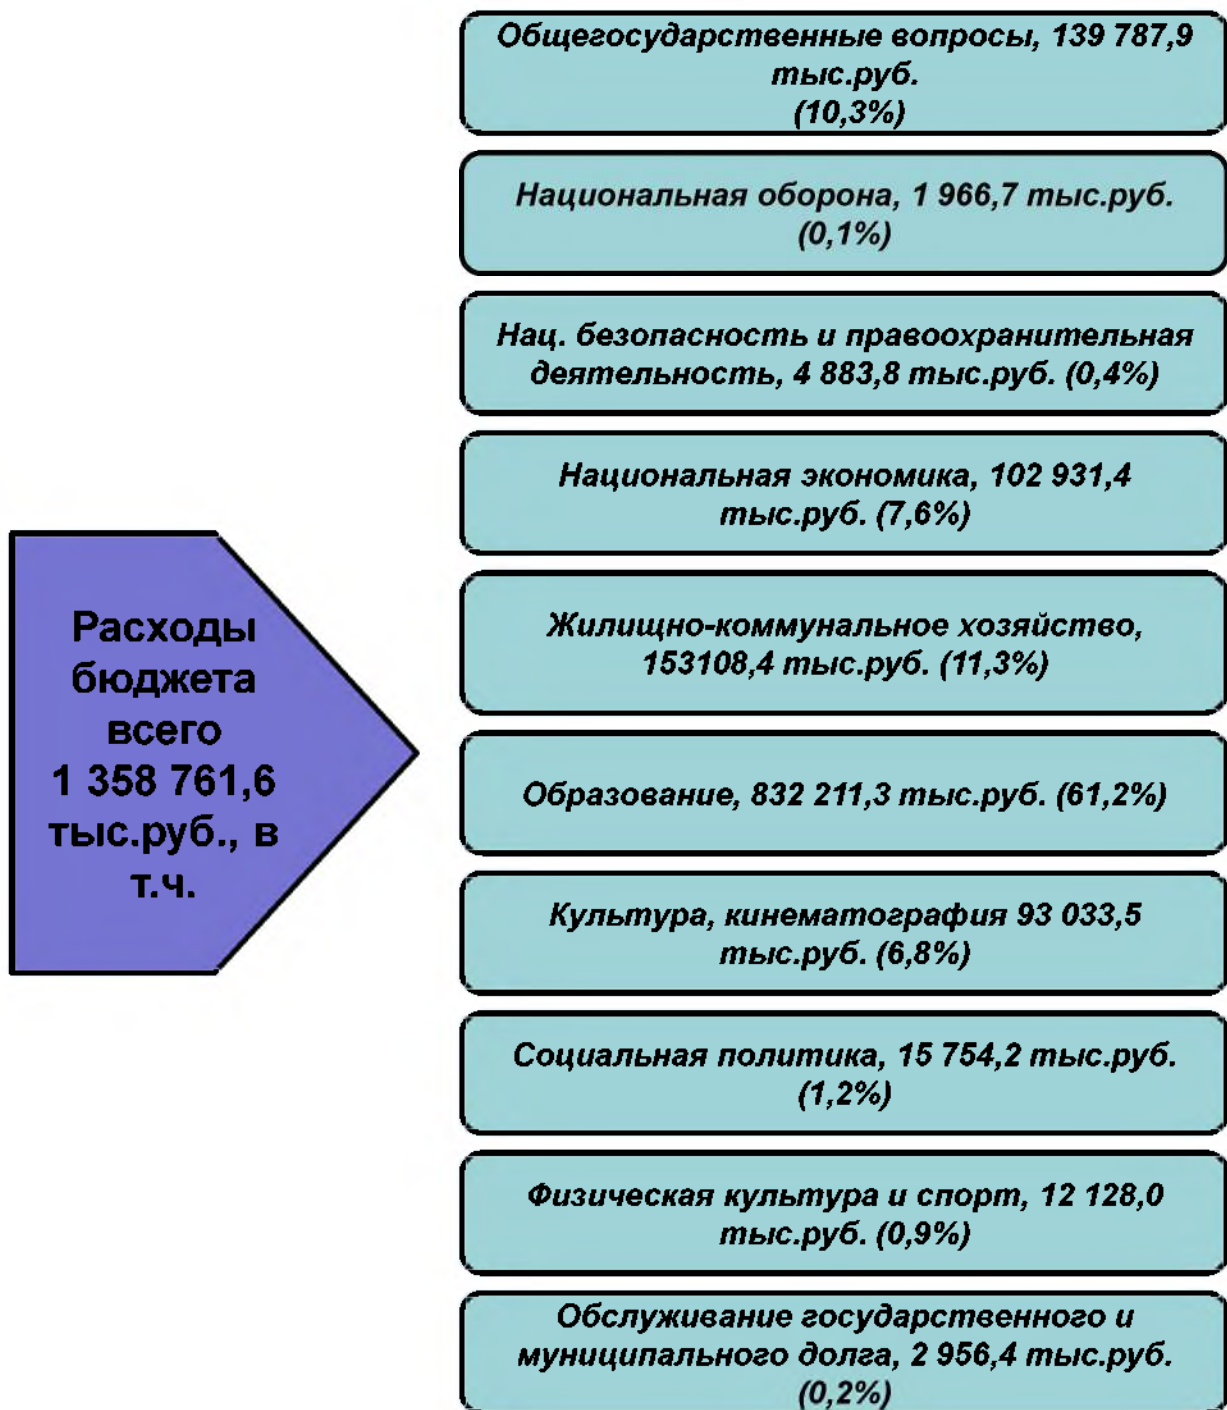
Расходы бюджета всего 1 358 761,6 тыс.руб., в т.ч.

Общегосударственные вопросы, 139 787,9 тыс.руб. (10,3%)

Национальная оборона, 1 966,7 тыс.руб. (0,1%)

Нац. безопасность и правоохранительная деятельность, 4 883,8 тыс.руб. (0,4%)

Национальная экономика, 102 931,4 тыс.руб. (7,6%)

Жилищно-коммунальное хозяйство, 153108,4 тыс.руб. (11,3%)

Образование, 832 211,3 тыс.руб. (61,2%)

Культура, кинематография 93 033,5 тыс.руб. (6,8%)

Социальная политика, 15 754,2 тыс.руб. (1,2%)

Физическая культура и спорт, 12 128,0 тыс.руб. (0,9%)

Обслуживание государственного и муниципального долга, 2 956,4 тыс.руб. (0,2%)